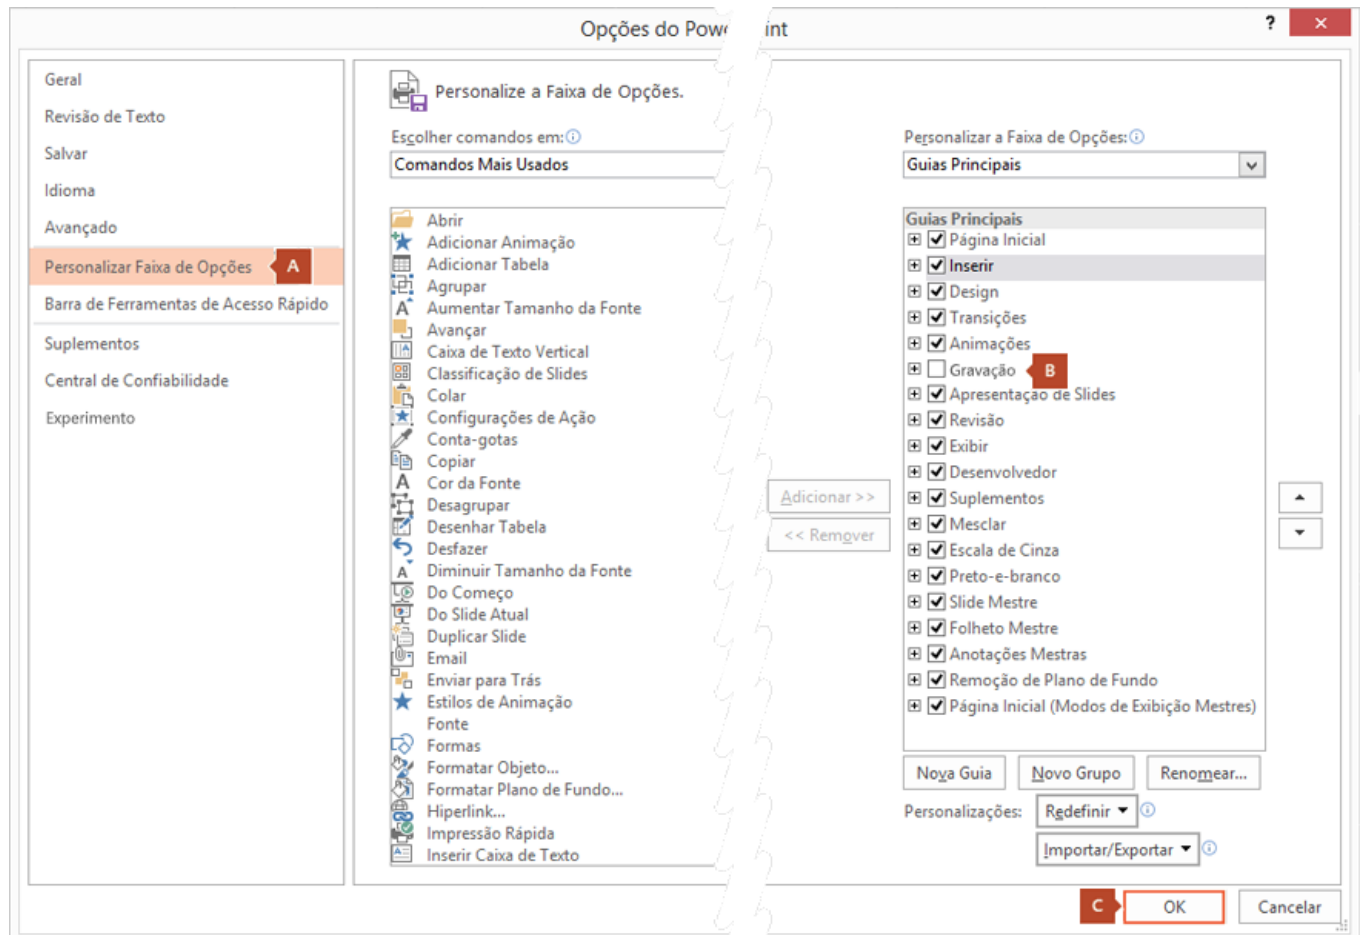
Opções do Pow int

?
×

Geral
Revisão de Texto
Salvar
Idioma
Avançado
Personalizar Faixa de Opções
A
Barra de Ferramentas de Acesso Rápido
Suplementos
Central de Confiabilidade
Experimento

Personalize a Faixa de Opções.

Escolher comandos em:
Comandos Mais Usados

Abrir
Adicionar Animação
Adicionar Tabela
Agrupar
Aumentar Tamanho da Fonte
Avançar
Caixa de Texto Vertical
Classificação de Slides
Colar
Configurações de Ação
Conta-gotas
Copiar
Cor da Fonte
Desagrupar
Desenhar Tabela
Desfazer
Diminuir Tamanho da Fonte
Do Começo
Do Slide Atual
Duplicar Slide
Email
Enviar para Trás
Estilos de Animação
Fonte
Formas
Formatar Objeto...
Formatar Plano de Fundo...
Hiperlink...
Impressão Rápida
Inserir Caixa de Texto

Adicionar >>
<< Remover

Personalizar a Faixa de Opções:
Guias Principais

Guias Principais
Página Inicial
Inserir
Design
Transições
Animações
Gravação
B
Apresentação de Slides
Revisão
Exibir
Desenvolvedor
Suplementos
Mesclar
Escala de Cinza
Preto-e-branco
Slide Mestre
Folheto Mestre
Anotações Mestras
Remoção de Plano de Fundo
Página Inicial (Modos de Exibição Mestres)

Nova Guia
Novo Grupo
Renomear...

Personalizações:
Redefinir
Importar/Exportar

C
OK
Cancelar